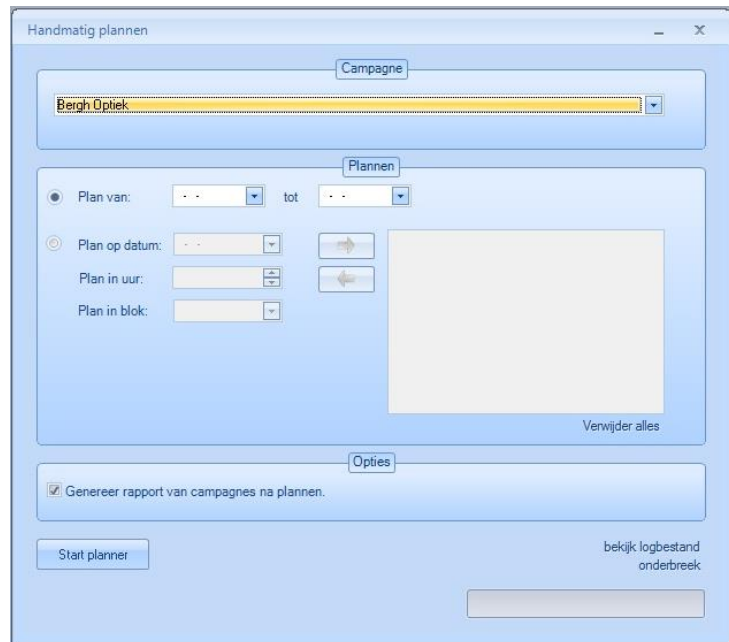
Handmatig plannen

Campagne

Bergh Optiek

Plannen

Plan van: - - tot - -

Plan op datum: - -

Plan in uur:

Plan in blok:

Verwijder alles

Opties

Genereer rapport van campagnes na plannen.

Start planner

bekijk logbestand
onderbreek